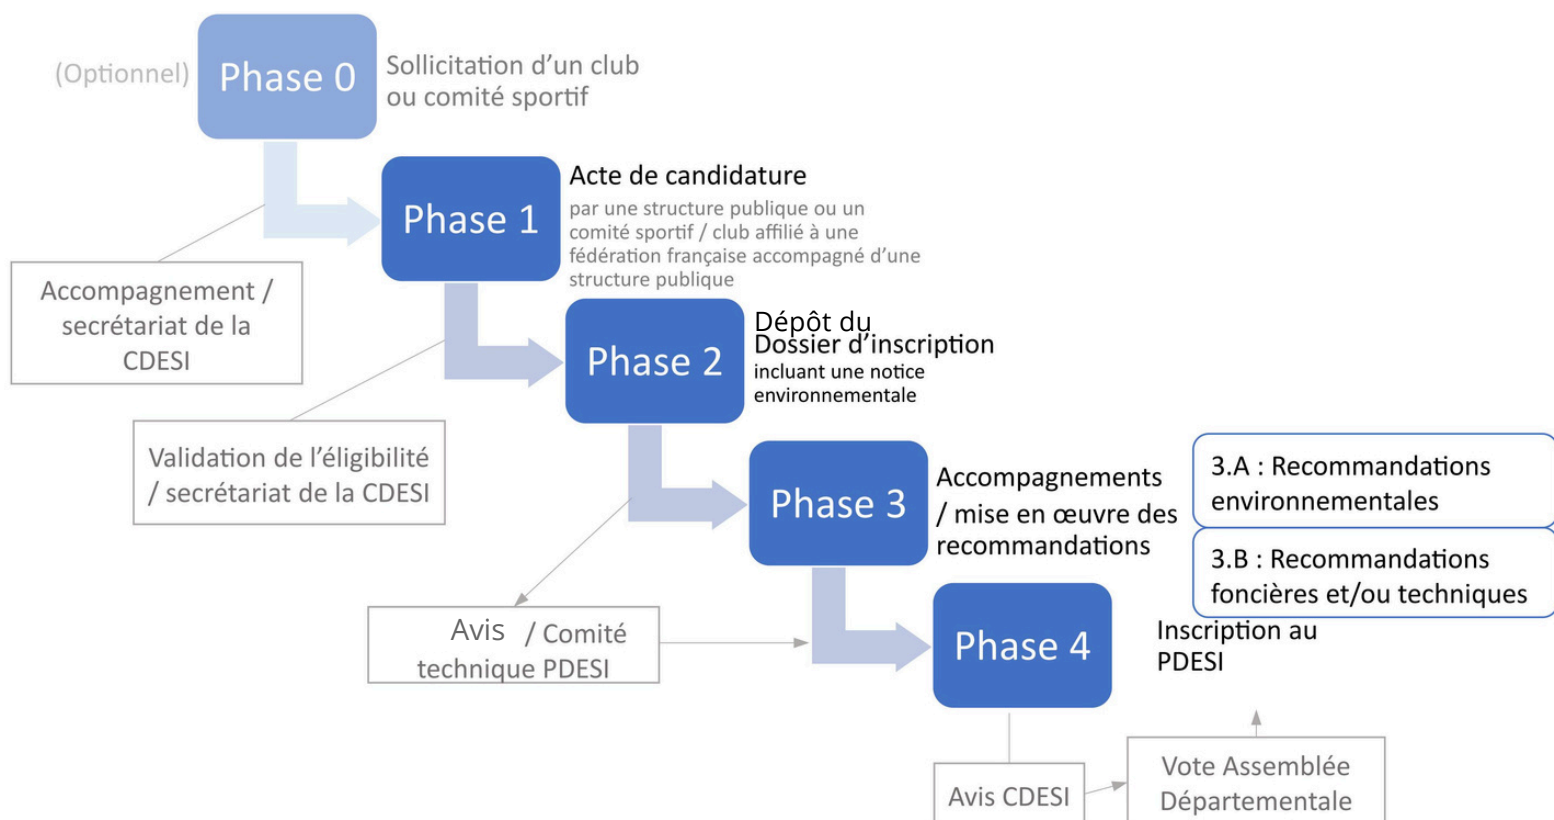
(Optionnel) Phase 0 Sollicitation d’un club ou comité sportif

Phase 1 Acte de candidature
par une structure publique ou un comité sportif / club affilié à une fédération française accompagné d’une structure publique

Accompagnement / secrétariat de la CDESI

Phase 2 Dépôt du Dossier d’inscription
incluant une notice environnementale

Validation de l’éligibilité / secrétariat de la CDESI

Phase 3 Accompagnements / mise en œuvre des recommandations

3.A : Recommandations environnementales

3.B : Recommandations foncières et/ou techniques

Avis / Comité technique PDESI

Phase 4 Inscription au PDESI

Avis CDESI

Vote Assemblée Départementale